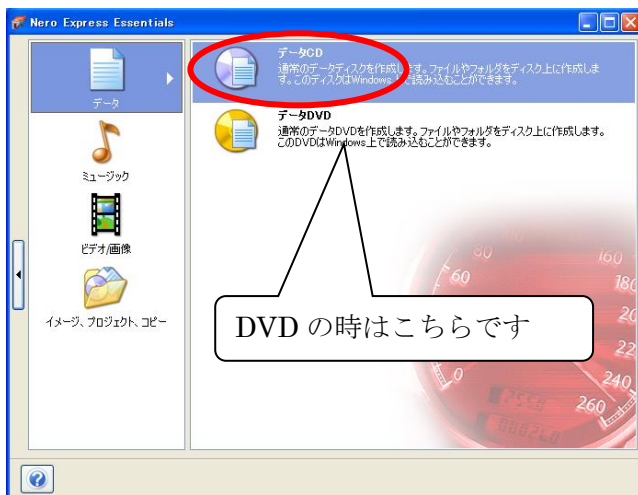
Nero Express Essentials

データ

ミュージック

ビデオ/画像

イメージ、プロジェクト、コピー

データCD
通常のデータディスクを作成します。ファイルやフォルダをディスク上に作成します。このディスクはWindows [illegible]で読み込むことができます。

データDVD
通常のデータDVDを作成します。ファイルやフォルダをディスク上に作成します。このDVDはWindows上で読み込むことができます。

DVD の時はこちらです

60
80
160
180
200
220
240
260
0
2558
00820